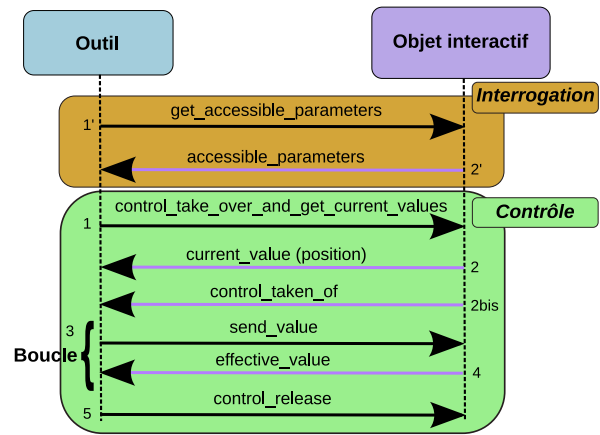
Outil

Objet interactif

Interrogation

1'

get_accessible_parameters

accessible_parameters

2'

Contrôle

1

control_take_over_and_get_current_values

current_value (position)

2

control_taken_of

2bis

3

Boucle

send_value

effective_value

4

5

control_release